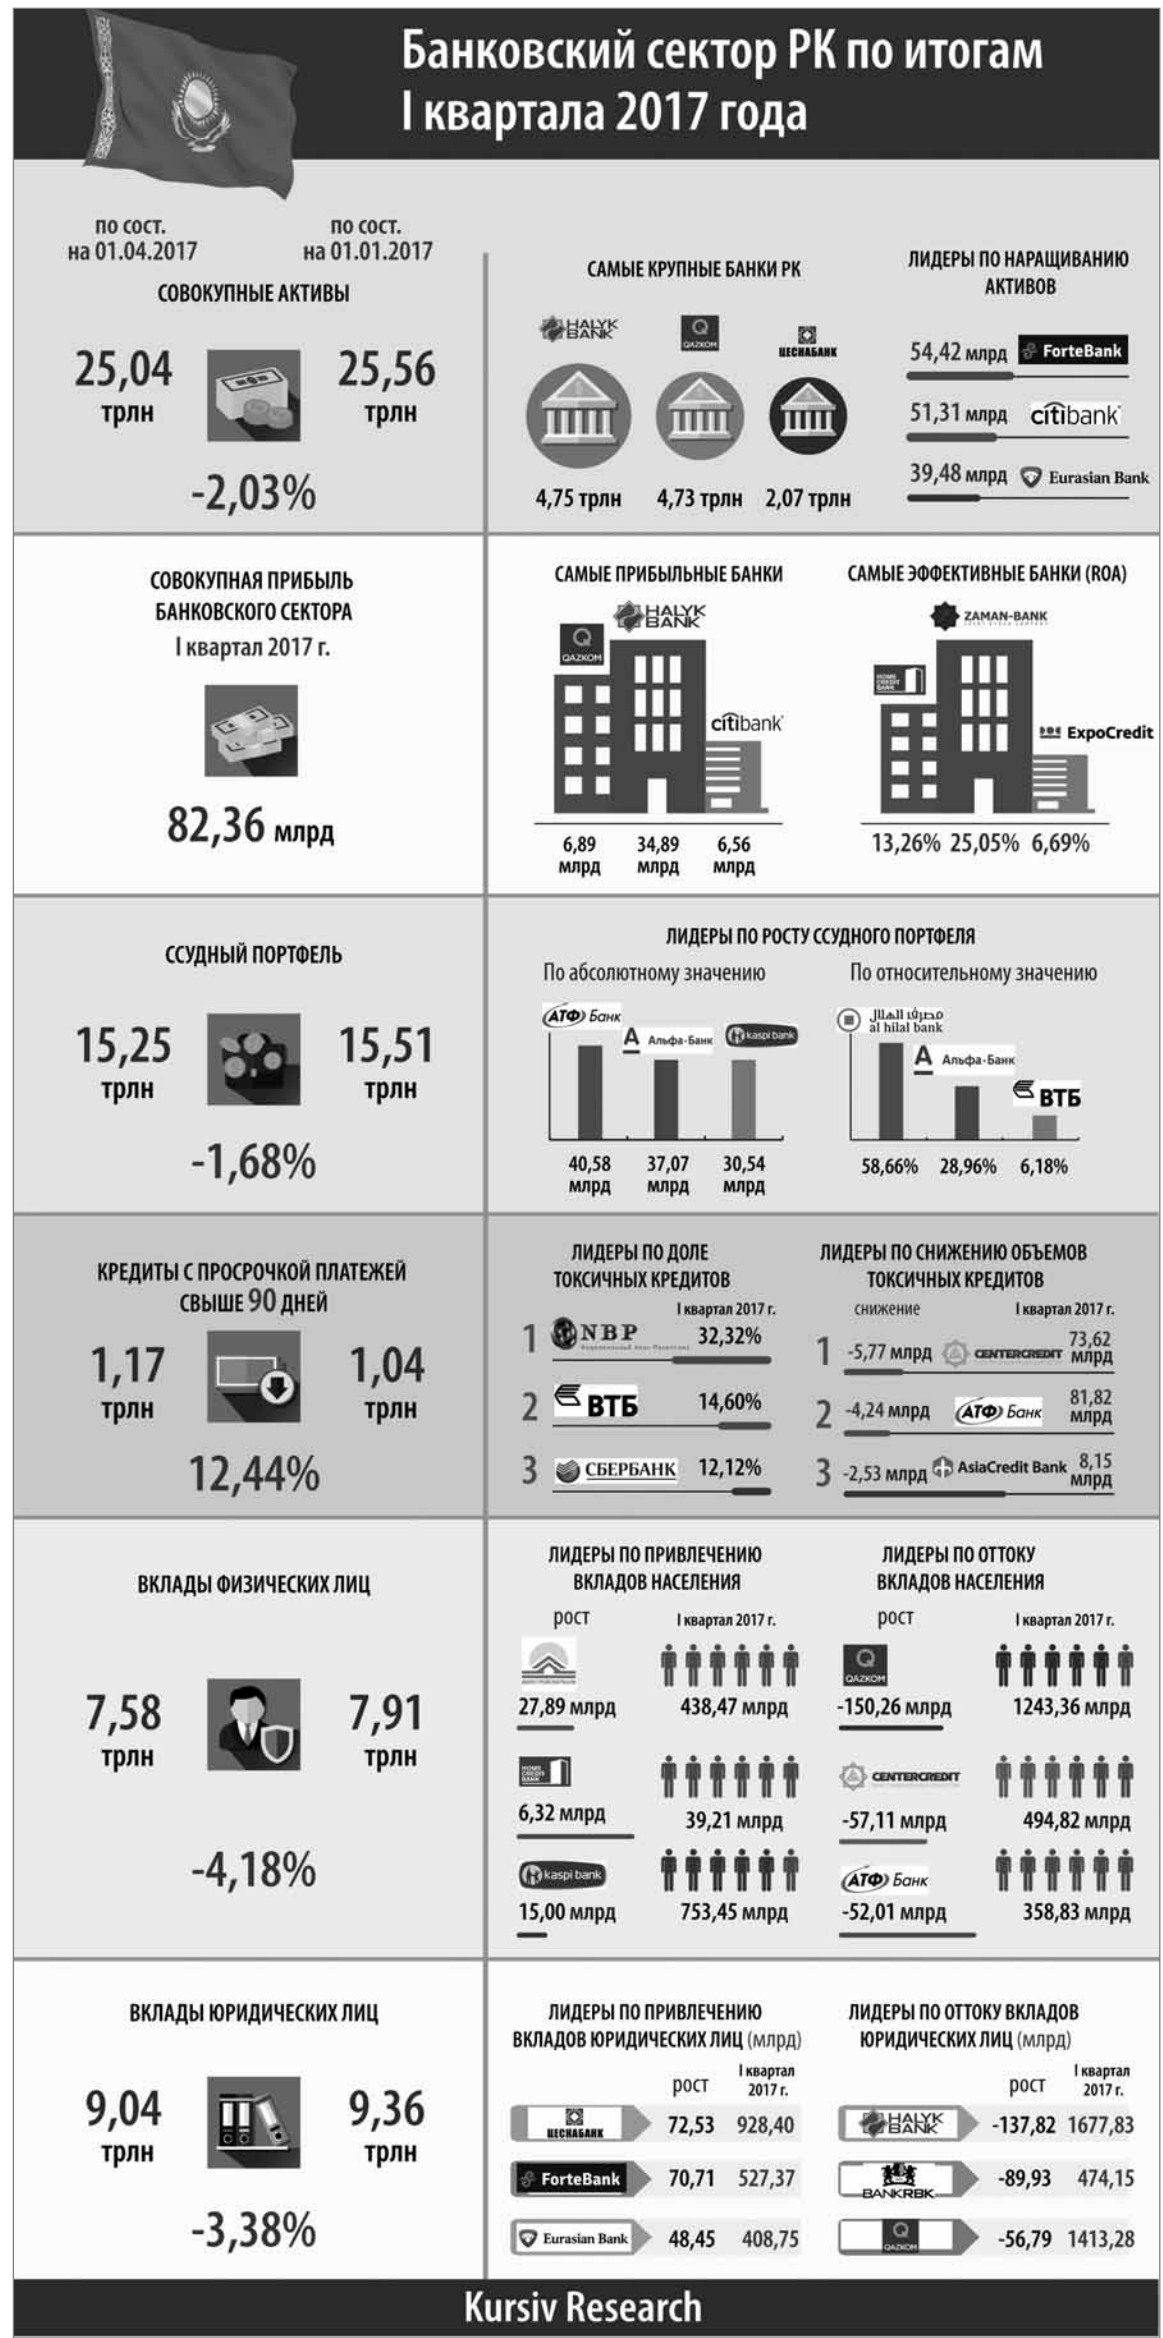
Банковский сектор РК по итогам I квартала 2017 года

по сост. на 01.04.2017

по сост. на 01.01.2017

СОВОКУПНЫЕ АКТИВЫ

25,04 трлн

25,56 трлн

-2,03%

САМЫЕ КРУПНЫЕ БАНКИ РК

HALYK BANK

QAZKOM

ЦЕСНАБАНК

4,75 трлн

4,73 трлн

2,07 трлн

ЛИДЕРЫ ПО НАРАЩИВАНИЮ АКТИВОВ

54,42 млрд ForteBank

51,31 млрд citibank

39,48 млрд Eurasian Bank

СОВОКУПНАЯ ПРИБЫЛЬ БАНКОВСКОГО СЕКТОРА I квартал 2017 г.

82,36 млрд

САМЫЕ ПРИБЫЛЬНЫЕ БАНКИ

QAZKOM

HALYK BANK

citibank

6,89 млрд

34,89 млрд

6,56 млрд

САМЫЕ ЭФФЕКТИВНЫЕ БАНКИ (ROA)

ZAMAN-BANK

HOME CREDIT BANK

ExpoCredit

13,26%

25,05%

6,69%

ССУДНЫЙ ПОРТФЕЛЬ

15,25 трлн

15,51 трлн

-1,68%

ЛИДЕРЫ ПО РОСТУ ССУДНОГО ПОРТФЕЛЯ

По абсолютному значению

АТФ Банк

Альфа-Банк

kaspi bank

40,58 млрд

37,07 млрд

30,54 млрд

По относительному значению

مصرف الهلال al hilal bank

Альфа-Банк

ВТБ

58,66%

28,96%

6,18%

КРЕДИТЫ С ПРОСРОЧКОЙ ПЛАТЕЖЕЙ СВЫШЕ 90 ДНЕЙ

1,17 трлн

1,04 трлн

12,44%

ЛИДЕРЫ ПО ДОЛЕ ТОКСИЧНЫХ КРЕДИТОВ

I квартал 2017 г.

1 NBP 32,32%

2 ВТБ 14,60%

3 СБЕРБАНК 12,12%

ЛИДЕРЫ ПО СНИЖЕНИЮ ОБЪЕМОВ ТОКСИЧНЫХ КРЕДИТОВ

снижение

I квартал 2017 г.

1 -5,77 млрд CENTERCREDIT 73,62 млрд

2 -4,24 млрд АТФ Банк 81,82 млрд

3 -2,53 млрд AsiaCredit Bank 8,15 млрд

ВКЛАДЫ ФИЗИЧЕСКИХ ЛИЦ

7,58 трлн

7,91 трлн

-4,18%

ЛИДЕРЫ ПО ПРИВЛЕЧЕНИЮ ВКЛАДОВ НАСЕЛЕНИЯ

рост

I квартал 2017 г.

27,89 млрд

438,47 млрд

HOME CREDIT BANK

6,32 млрд

39,21 млрд

kaspi bank

15,00 млрд

753,45 млрд

ЛИДЕРЫ ПО ОТТОКУ ВКЛАДОВ НАСЕЛЕНИЯ

рост

I квартал 2017 г.

QAZKOM

-150,26 млрд

1243,36 млрд

CENTERCREDIT

-57,11 млрд

494,82 млрд

АТФ Банк

-52,01 млрд

358,83 млрд

ВКЛАДЫ ЮРИДИЧЕСКИХ ЛИЦ

9,04 трлн

9,36 трлн

-3,38%

ЛИДЕРЫ ПО ПРИВЛЕЧЕНИЮ ВКЛАДОВ ЮРИДИЧЕСКИХ ЛИЦ (млрд)

| | рост | I квартал 2017 г. |
|---|---|---|
| ЦЕСНАБАНК | 72,53 | 928,40 |
| ForteBank | 70,71 | 527,37 |
| Eurasian Bank | 48,45 | 408,75 |

ЛИДЕРЫ ПО ОТТОКУ ВКЛАДОВ ЮРИДИЧЕСКИХ ЛИЦ (млрд)

| | рост | I квартал 2017 г. |
|---|---|---|
| HALYK BANK | -137,82 | 1677,83 |
| BANKRBK | -89,93 | 474,15 |
| QAZKOM | -56,79 | 1413,28 |

Kursiv Research